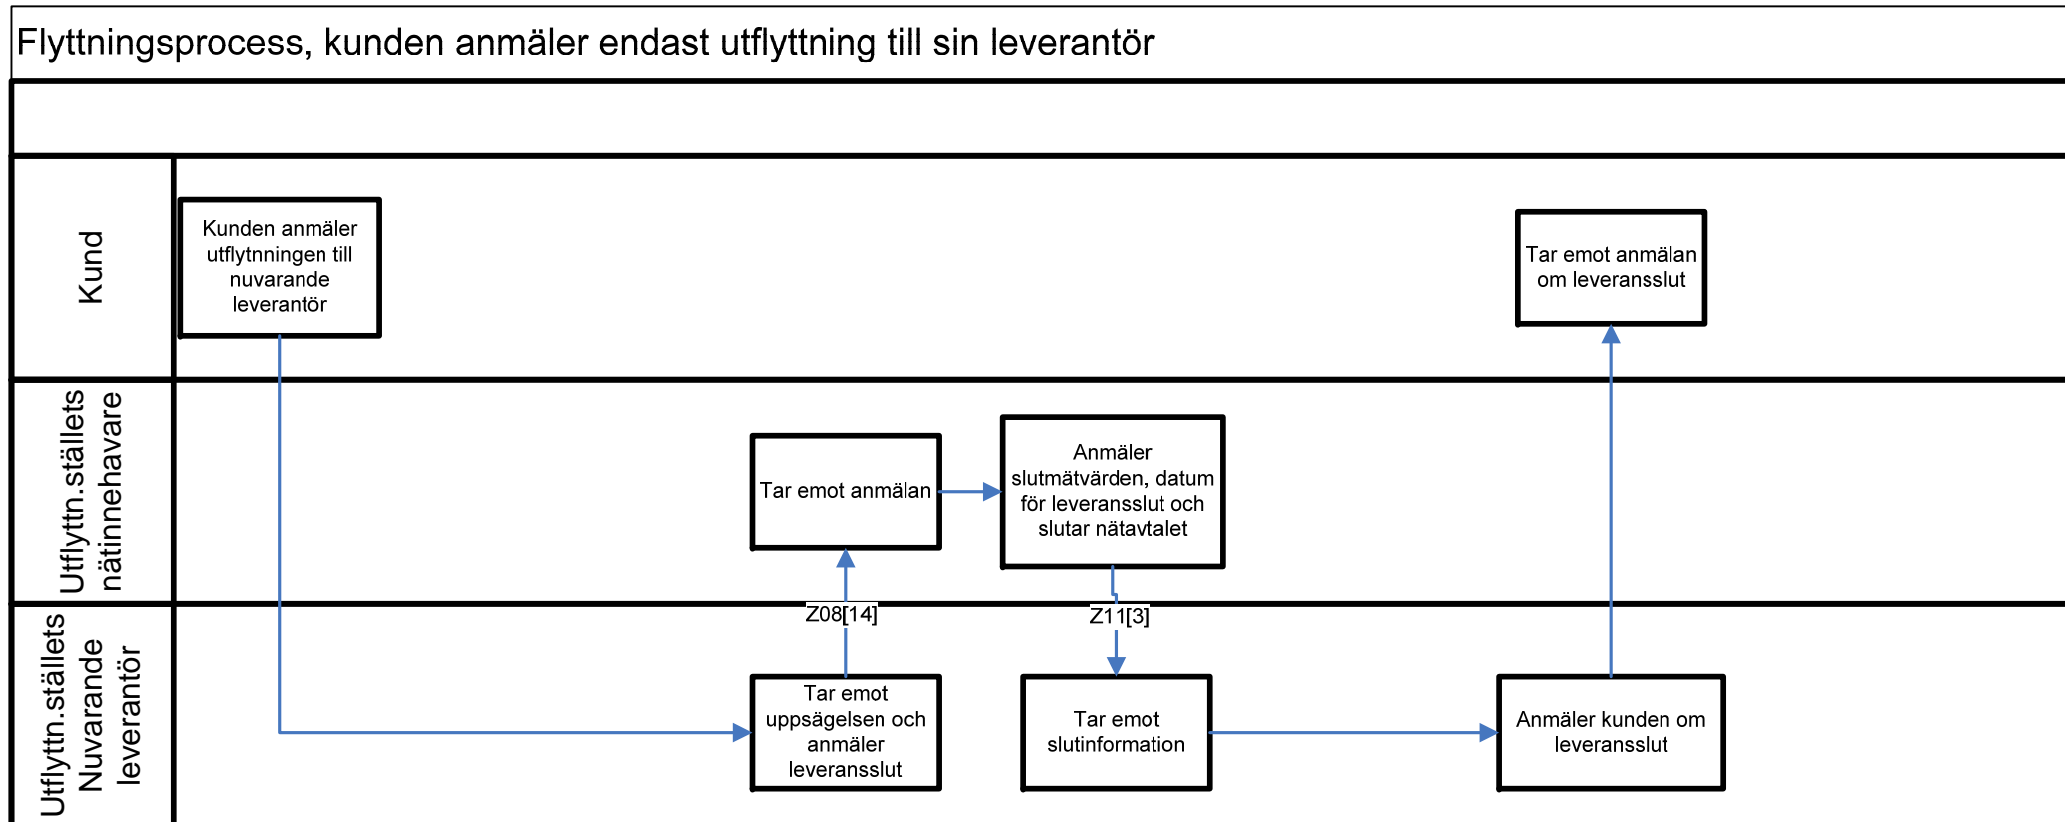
Flyttningsprocess, kunden anmäler endast utflyttning till sin leverantör

Kund

Kunden anmäler utflytnningen till nuvarande leverantör

Tar emot anmälan om leveransslut

Utflyttn.ställets nätinnehavare

Tar emot anmälan

Anmäler slutmätvärden, datum för leveransslut och slutar nätavtalet

Z08[14]

Z11[3]

Utflyttn.ställets Nuvarande leverantör

Tar emot uppsägelsen och anmäler leveransslut

Tar emot slutinformation

Anmäler kunden om leveransslut